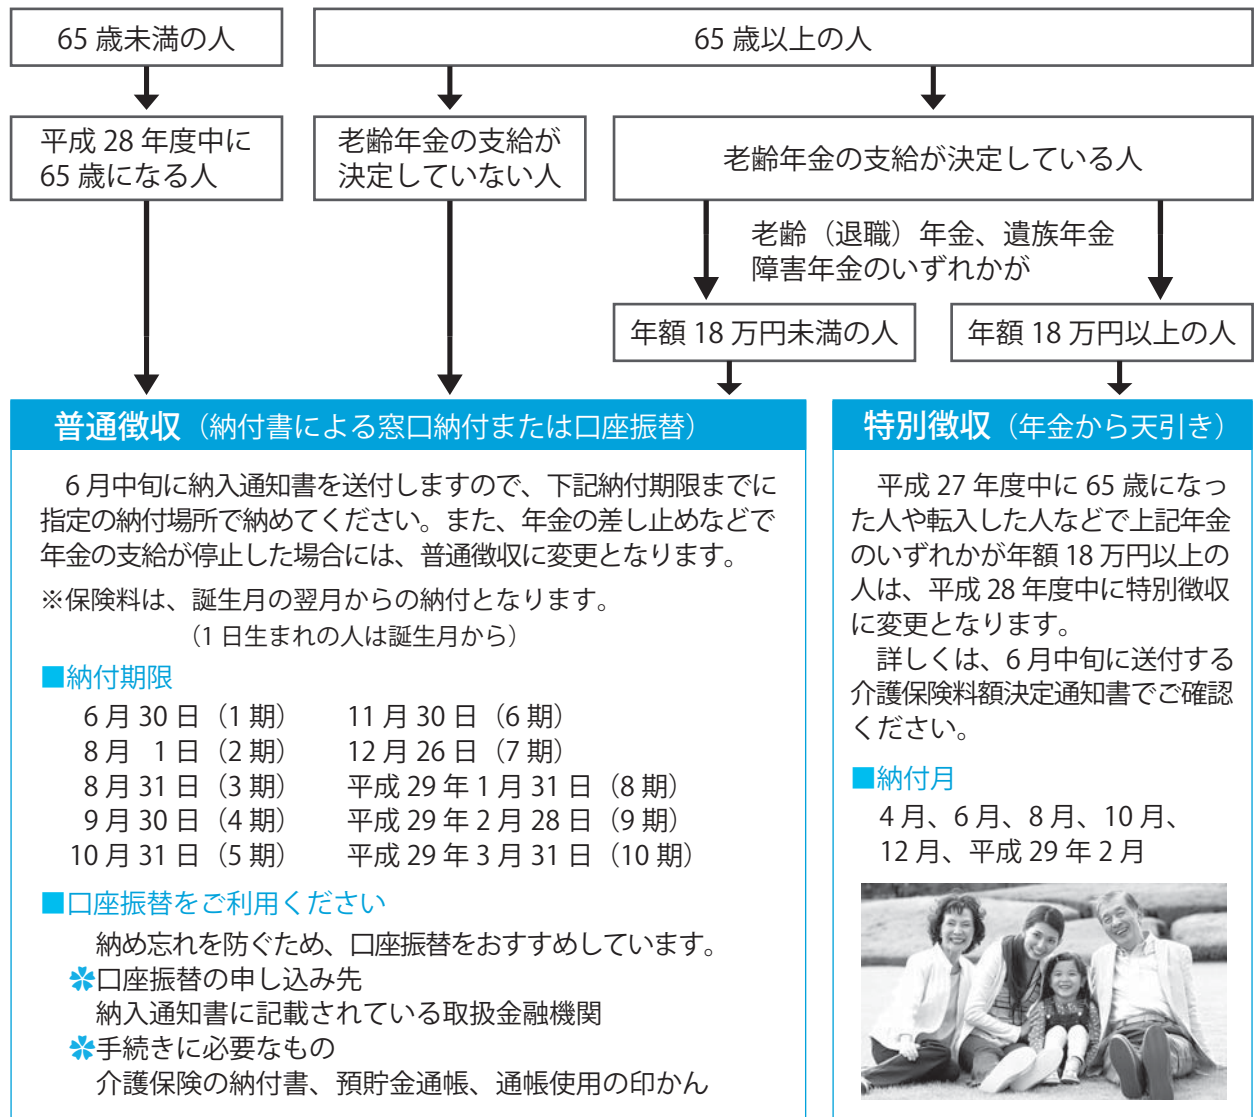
65 歳未満の人

65 歳以上の人

平成 28 年度中に 65 歳になる人

老齢年金の支給が決定していない人

老齢年金の支給が決定している人

老齢（退職）年金、遺族年金 障害年金のいずれかが

年額 18 万円未満の人

年額 18 万円以上の人

普通徴収（納付書による窓口納付または口座振替）

6 月中旬に納入通知書を送付しますので、下記納付期限までに指定の納付場所で納めてください。また、年金の差し止めなどで年金の支給が停止した場合には、普通徴収に変更となります。

※保険料は、誕生月の翌月からの納付となります。
（1 日生まれの人は誕生月から）

■納付期限

| 6 月 30 日（1 期） | 11 月 30 日（6 期） |
|---|---|
| 8 月 1 日（2 期） | 12 月 26 日（7 期） |
| 8 月 31 日（3 期） | 平成 29 年 1 月 31 日（8 期） |
| 9 月 30 日（4 期） | 平成 29 年 2 月 28 日（9 期） |
| 10 月 31 日（5 期） | 平成 29 年 3 月 31 日（10 期） |

■口座振替をご利用ください

納め忘れを防ぐため、口座振替をおすすめしています。

✽口座振替の申し込み先
納入通知書に記載されている取扱金融機関

✽手続きに必要なもの
介護保険の納付書、預貯金通帳、通帳使用の印かん

特別徴収（年金から天引き）

平成 27 年度中に 65 歳になった人や転入した人などで上記年金のいずれかが年額 18 万円以上の人は、平成 28 年度中に特別徴収に変更となります。

詳しくは、6 月中旬に送付する介護保険料額決定通知書でご確認ください。

■納付月

4 月、6 月、8 月、10 月、12 月、平成 29 年 2 月